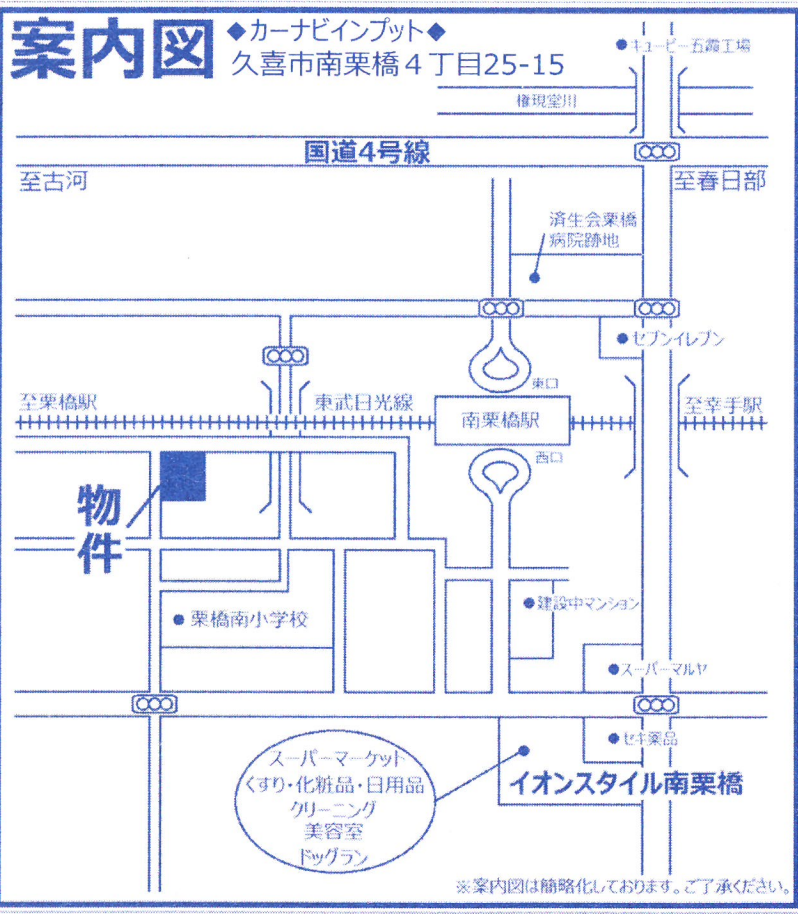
案内図
◆カーナビインプット◆
久喜市南栗橋４丁目25-15

キユーピー五霞工場
権現堂川
国道4号線
至古河
至春日部
済生会栗橋病院跡地
セブンイレブン
東口
至栗橋駅
東武日光線
南栗橋駅
至幸手駅
西口
物件
栗橋南小学校
建設中マンション
スーパーマルヤ
セキ薬品
スーパーマーケット
くすり・化粧品・日用品
クリーニング
美容室
ドッグラン
イオンスタイル南栗橋
※案内図は簡略化しております。ご了承ください。